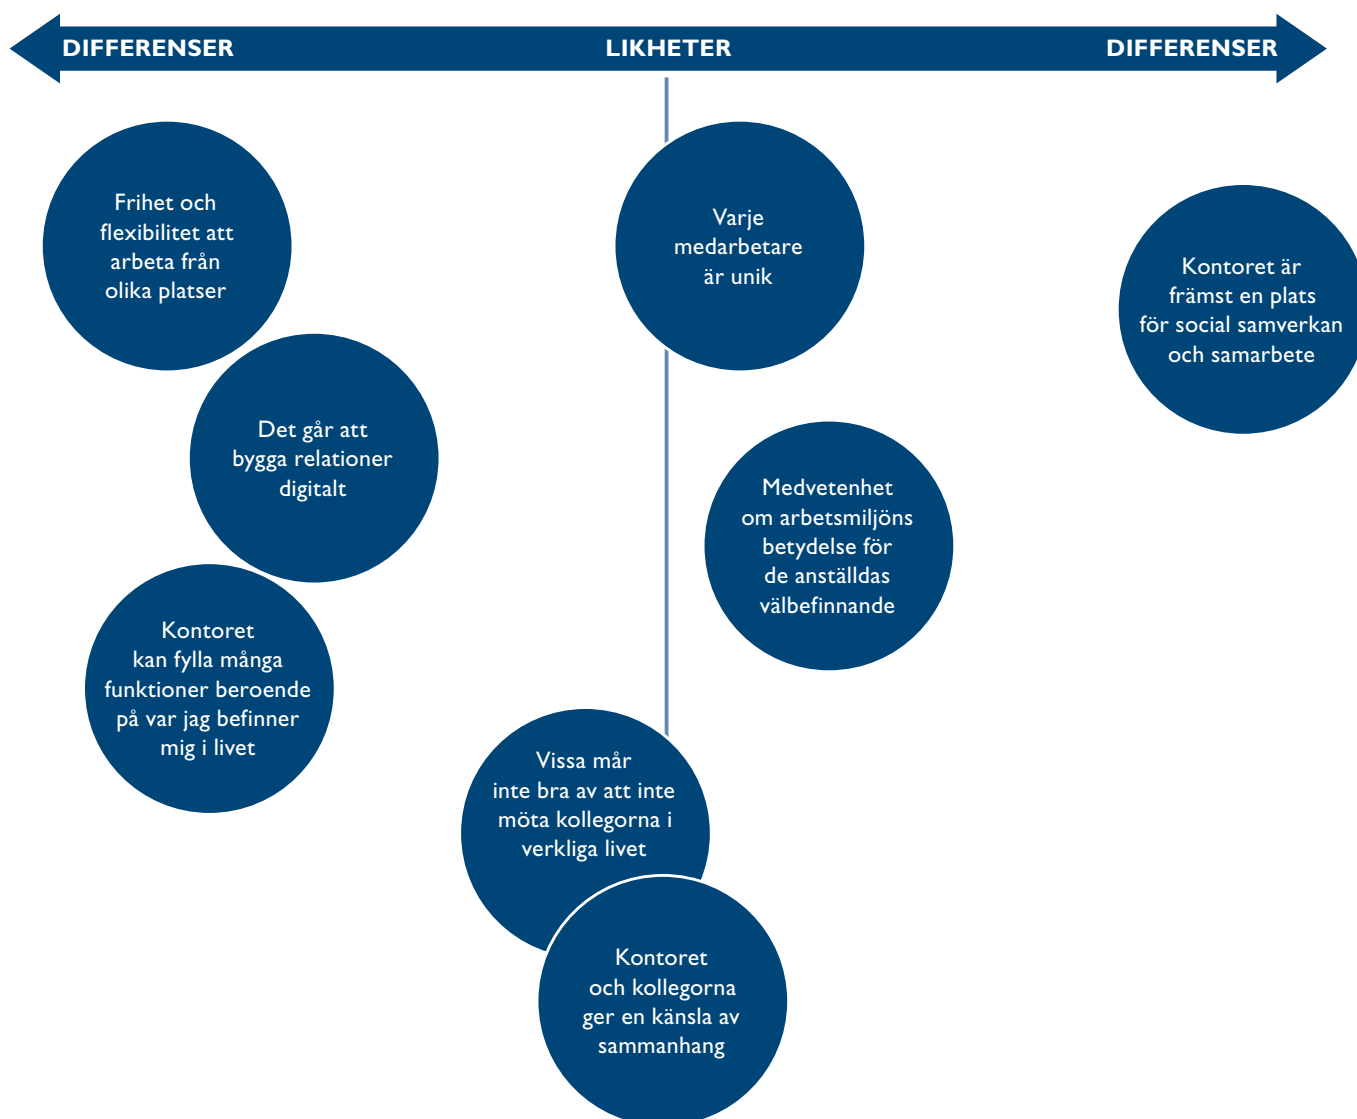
DIFFERENSER LIKHETER DIFFERENSER

Frihet och flexibilitet att arbeta från olika platser

Varje medarbetare är unik

Kontoret är främst en plats för social samverkan och samarbete

Det går att bygga relationer digitalt

Medvetenhet om arbetsmiljöns betydelse för de anställdas välbefinnande

Kontoret kan fylla många funktioner beroende på var jag befinner mig i livet

Vissa mår inte bra av att inte möta kollegorna i verkliga livet

Kontoret och kollegorna ger en känsla av sammanhang